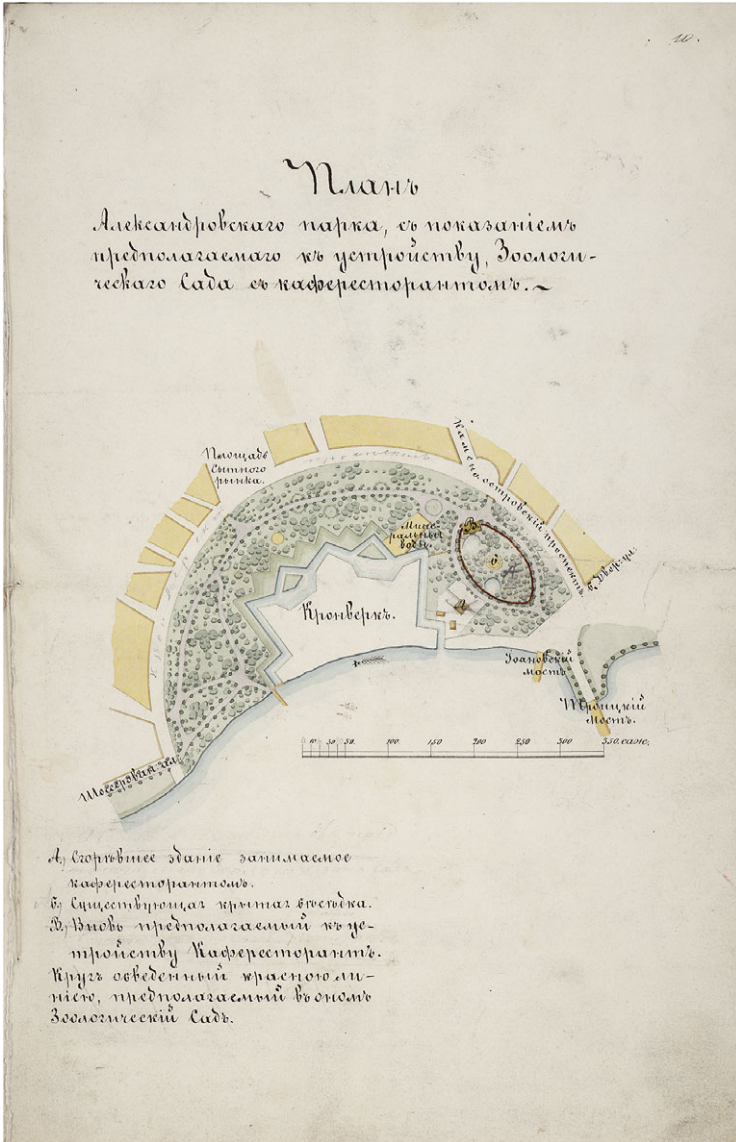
10.

Планъ

Александровскаго парка, съ показаніемъ предполагаемаго къ устройству, Зоологическаго Сада съ кафересторантомъ.

Площадь Сытного рынка.

Каменноостровскій проспектъ

Минеральныя воды

Кронверкъ.

Іоанновскій мостъ

Троицкій Мостъ.

Шоссейная улица

0 10 30 50 100 150 200 250 300 350 саж.

А. Сгорѣвшее зданіе занимаемое кафересторантомъ.
Б. Существующая крытая вѣтсезка.
В. Вновь предполагаемый къ устройству Кафересторантъ.
Кругъ обведенный красною линіею, предполагаемый въономъ Зоологическій Садъ.